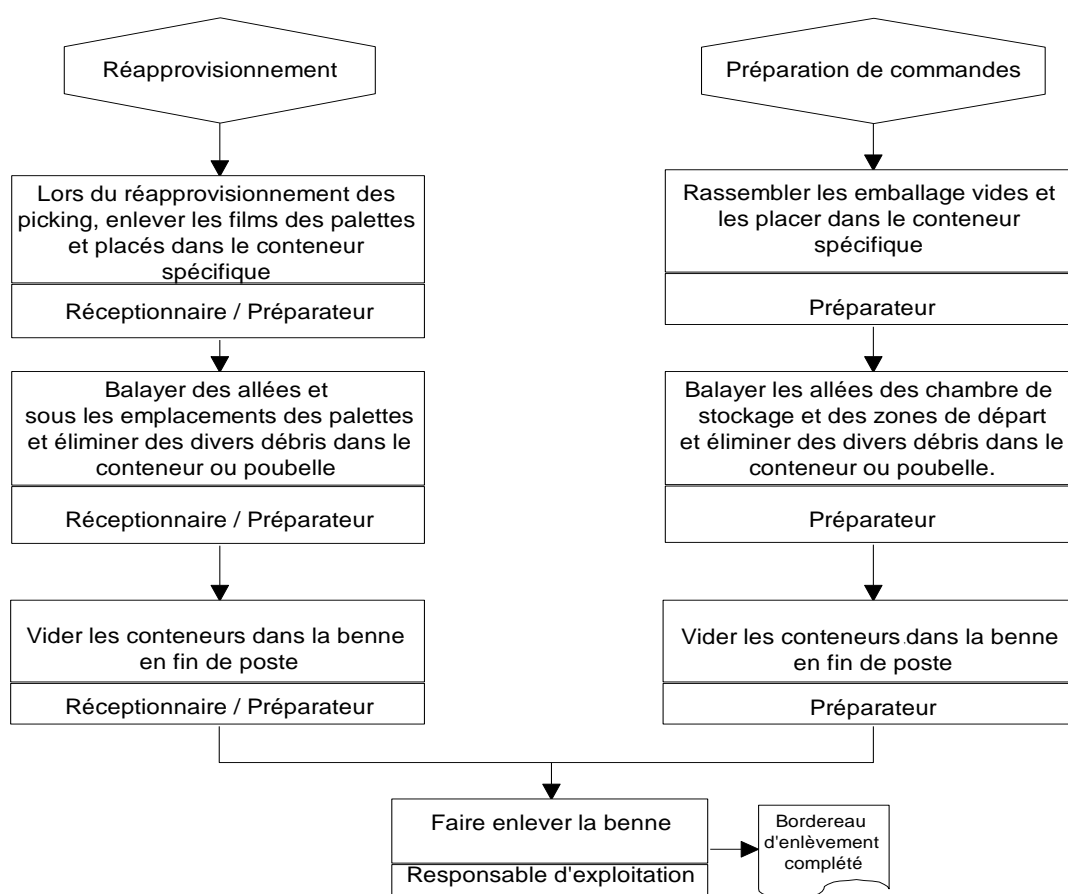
Réapprovisionnement

Lors du réapprovisionnement des picking, enlever les films des palettes et placés dans le conteneur spécifique

Réceptionnaire / Préparateur

Balayer des allées et sous les emplacements des palettes et éliminer des divers débris dans le conteneur ou poubelle

Réceptionnaire / Préparateur

Vider les conteneurs dans la benne en fin de poste

Réceptionnaire / Préparateur

Préparation de commandes

Rassembler les emballage vides et les placer dans le conteneur spécifique

Préparateur

Balayer les allées des chambre de stockage et des zones de départ et éliminer des divers débris dans le conteneur ou poubelle.

Préparateur

Vider les conteneurs dans la benne en fin de poste

Préparateur

Faire enlever la benne

Responsable d'exploitation

Bordereau d'enlèvement complété